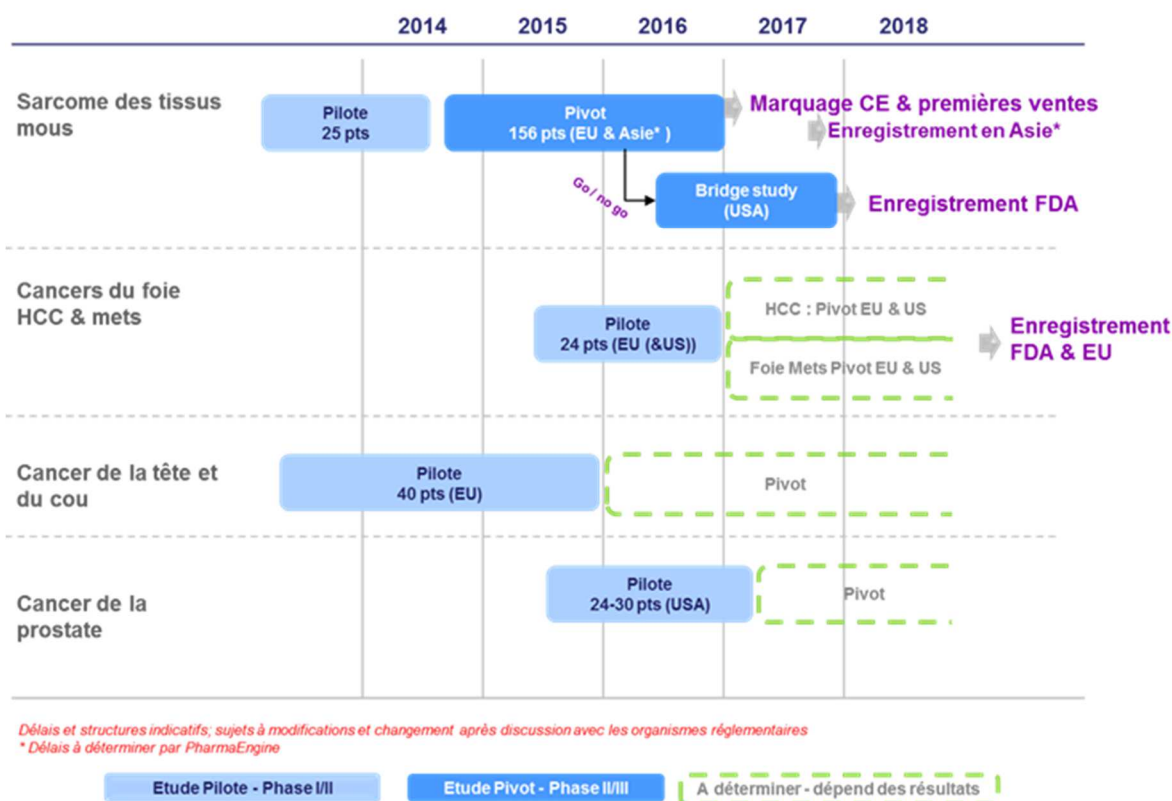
2014 2015 2016 2017 2018

Sarcome des tissus mous

Pilote
25 pts

Pivot
156 pts (EU & Asie* )

Marquage CE & premières ventes

Enregistrement en Asie*

Go / no go

Bridge study
(USA)

Enregistrement FDA

Cancers du foie HCC & mets

Pilote
24 pts (EU (&US))

HCC : Pivot EU & US

Foie Mets Pivot EU & US

Enregistrement FDA & EU

Cancer de la tête et du cou

Pilote
40 pts (EU)

Pivot

Cancer de la prostate

Pilote
24-30 pts (USA)

Pivot

Délais et structures indicatifs; sujets à modifications et changement après discussion avec les organismes réglementaires
* Délais à déterminer par PharmaEngine

Etude Pilote - Phase I/II

Etude Pivot - Phase II/III

A déterminer - dépend des résultats